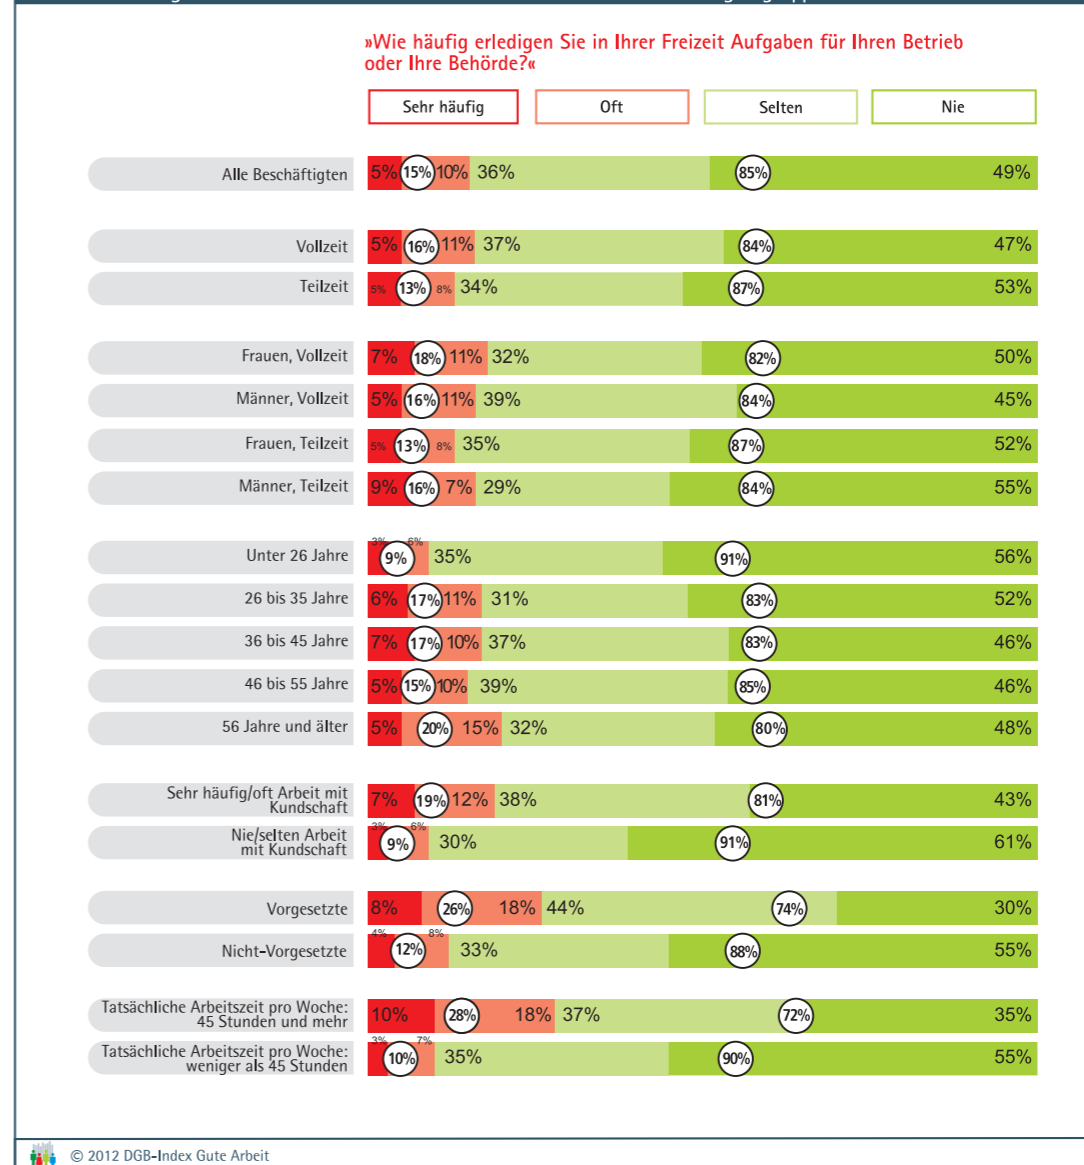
»Wie häufig erledigen Sie in Ihrer Freizeit Aufgaben für Ihren Betrieb oder Ihre Behörde?«

Sehr häufig | Oft | Selten | Nie

| | Sehr häufig | | Oft | Selten | | Nie |
|---|---|---|---|---|---|---|
| Alle Beschäftigten | 5% | 15% | 10% | 36% | 85% | 49% |
| Vollzeit | 5% | 16% | 11% | 37% | 84% | 47% |
| Teilzeit | 5% | 13% | 8% | 34% | 87% | 53% |
| Frauen, Vollzeit | 7% | 18% | 11% | 32% | 82% | 50% |
| Männer, Vollzeit | 5% | 16% | 11% | 39% | 84% | 45% |
| Frauen, Teilzeit | 5% | 13% | 8% | 35% | 87% | 52% |
| Männer, Teilzeit | 9% | 16% | 7% | 29% | 84% | 55% |
| Unter 26 Jahre | 3% | 9% | 6% | 35% | 91% | 56% |
| 26 bis 35 Jahre | 6% | 17% | 11% | 31% | 83% | 52% |
| 36 bis 45 Jahre | 7% | 17% | 10% | 37% | 83% | 46% |
| 46 bis 55 Jahre | 5% | 15% | 10% | 39% | 85% | 46% |
| 56 Jahre und älter | 5% | 20% | 15% | 32% | 80% | 48% |
| Sehr häufig/oft Arbeit mit Kundschaft | 7% | 19% | 12% | 38% | 81% | 43% |
| Nie/selten Arbeit mit Kundschaft | 3% | 9% | 6% | 30% | 91% | 61% |
| Vorgesetzte | 8% | 26% | 18% | 44% | 74% | 30% |
| Nicht-Vorgesetzte | 4% | 12% | 8% | 33% | 88% | 55% |
| Tatsächliche Arbeitszeit pro Woche: 45 Stunden und mehr | 10% | 28% | 18% | 37% | 72% | 35% |
| Tatsächliche Arbeitszeit pro Woche: weniger als 45 Stunden | 3% | 10% | 7% | 35% | 90% | 55% |

© 2012 DGB-Index Gute Arbeit